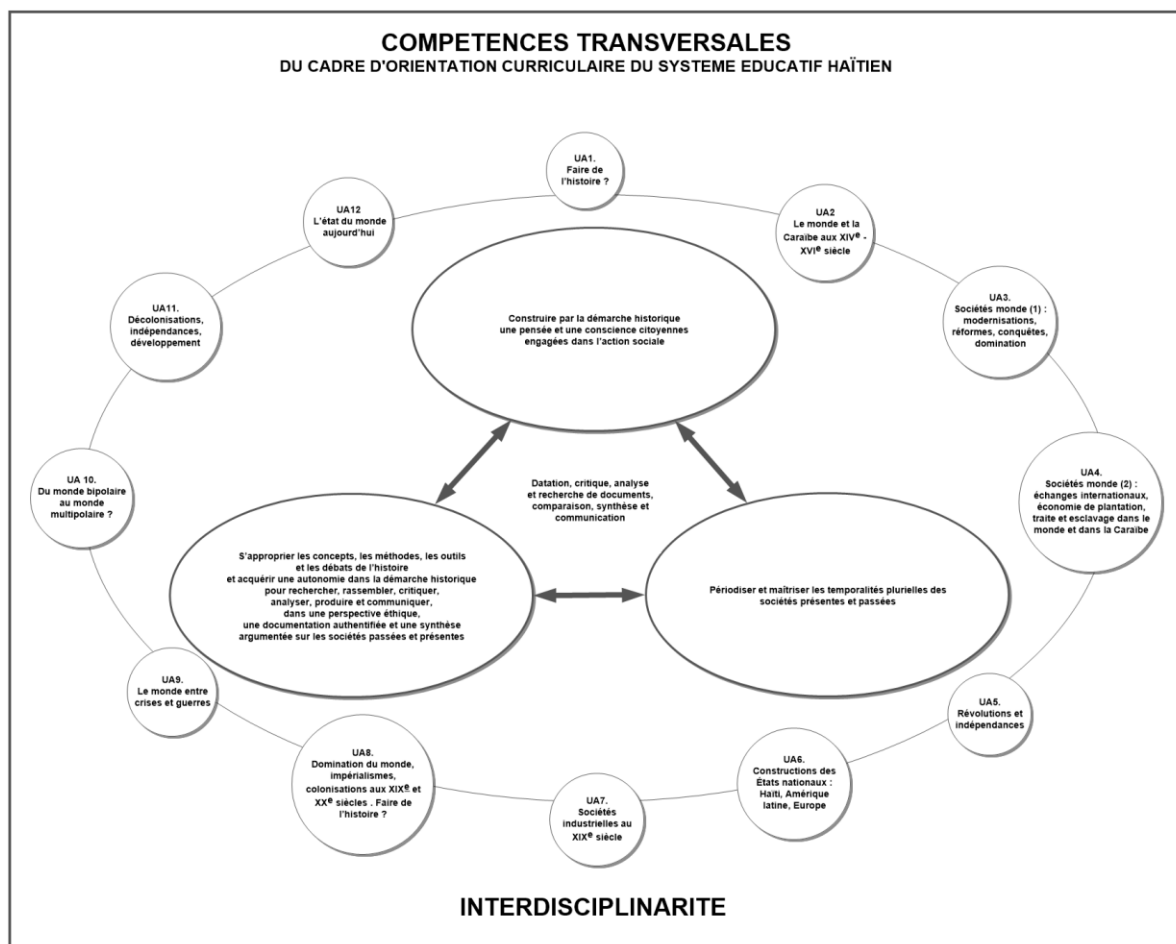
COMPETENCES TRANSVERSALES
DU CADRE D'ORIENTATION CURRICULAIRE DU SYSTEME EDUCATIF HAÏTIEN

UA1.
Faire de l'histoire ?

UA2
Le monde et la Caraïbe aux XIV$^{e}$ - XVI$^{e}$ siècle

UA3.
Sociétés monde (1) : modernisations, réformes, conquêtes, domination

UA4.
Sociétés monde (2) : échanges internationaux, économie de plantation, traite et esclavage dans le monde et dans la Caraïbe

UA5.
Révolutions et indépendances

UA6.
Constructions des États nationaux : Haïti, Amérique latine, Europe

UA7.
Sociétés industrielles au XIX$^{e}$ siècle

UA8.
Domination du monde, impérialismes, colonisations aux XIX$^{e}$ et XX$^{e}$ siècles . Faire de l'histoire ?

UA9.
Le monde entre crises et guerres

UA 10.
Du monde bipolaire au monde multipolaire ?

UA11.
Décolonisations, indépendances, développement

UA12
L'état du monde aujourd'hui

Construire par la démarche historique une pensée et une conscience citoyennes engagées dans l'action sociale

Datation, critique, analyse et recherche de documents, comparaison, synthèse et communication

S'approprier les concepts, les méthodes, les outils et les débats de l'histoire et acquérir une autonomie dans la démarche historique pour rechercher, rassembler, critiquer, analyser, produire et communiquer, dans une perspective éthique, une documentation authentifiée et une synthèse argumentée sur les sociétés passées et présentes

Périodiser et maîtriser les temporalités plurielles des sociétés présentes et passées

INTERDISCIPLINARITE